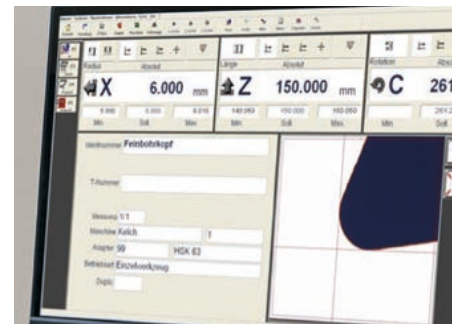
Radius
Abstand
X
6.000
mm
Min
Soll
Max
Länge
Abstand
Z
150.000
mm
149.950
150.000
150.050
Min
Soll
Max
Rotation
Abstand
C
261
Min
Identnummer
Feinbohrkopf
T-Nummer
Messung
1:1
Maschine
Kelch
1
Adapter
99
HSK 63
Betriebsart
Einzelwerkzeug
Duplo